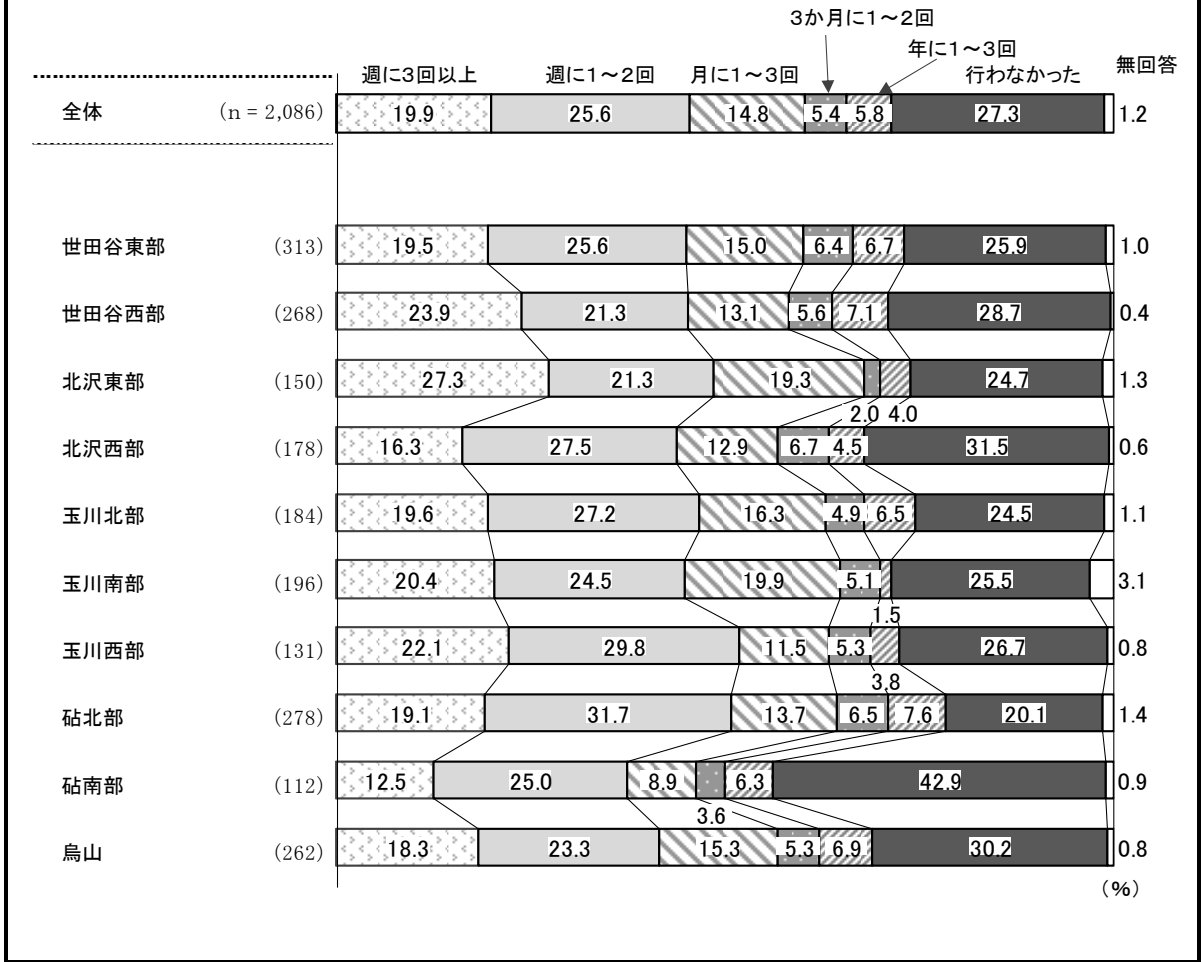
3か月に1～2回
年に1～3回
週に3回以上　週に1～2回　月に1～3回　行わなかった　無回答

| | | | | | | | | |
|---|---|---|---|---|---|---|---|---|
| 全体 | (n = 2,086) | 19.9 | 25.6 | 14.8 | 5.4 | 5.8 | 27.3 | 1.2 |
| 世田谷東部 | (313) | 19.5 | 25.6 | 15.0 | 6.4 | 6.7 | 25.9 | 1.0 |
| 世田谷西部 | (268) | 23.9 | 21.3 | 13.1 | 5.6 | 7.1 | 28.7 | 0.4 |
| 北沢東部 | (150) | 27.3 | 21.3 | 19.3 | 2.0 | 4.0 | 24.7 | 1.3 |
| 北沢西部 | (178) | 16.3 | 27.5 | 12.9 | 6.7 | 4.5 | 31.5 | 0.6 |
| 玉川北部 | (184) | 19.6 | 27.2 | 16.3 | 4.9 | 6.5 | 24.5 | 1.1 |
| 玉川南部 | (196) | 20.4 | 24.5 | 19.9 | 5.1 | 1.5 | 25.5 | 3.1 |
| 玉川西部 | (131) | 22.1 | 29.8 | 11.5 | 5.3 | 3.8 | 26.7 | 0.8 |
| 砧北部 | (278) | 19.1 | 31.7 | 13.7 | 6.5 | 7.6 | 20.1 | 1.4 |
| 砧南部 | (112) | 12.5 | 25.0 | 8.9 | 3.6 | 6.3 | 42.9 | 0.9 |
| 烏山 | (262) | 18.3 | 23.3 | 15.3 | 5.3 | 6.9 | 30.2 | 0.8 |

(%)